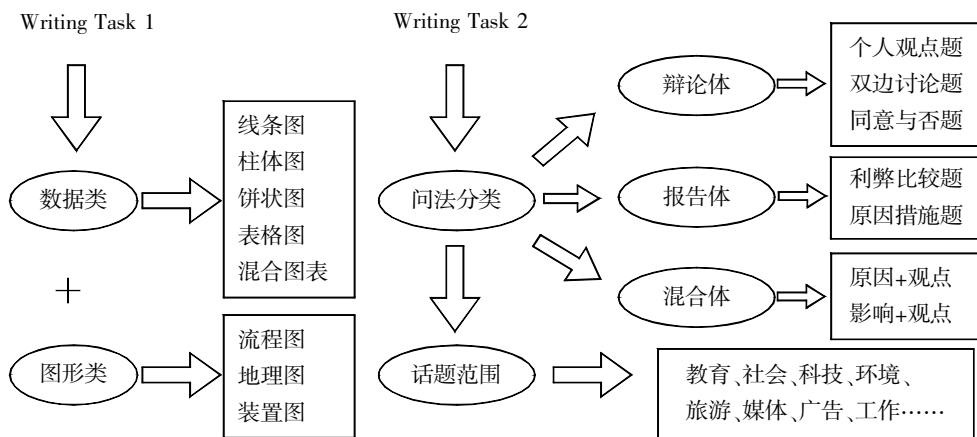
Writing Task 1

数据类

线条图
柱体图
饼状图
表格图
混合图表

+

图形类

流程图
地理图
装置图

Writing Task 2

问法分类

辩论体

个人观点题
双边讨论题
同意与否题

报告体

利弊比较题
原因措施题

混合体

原因+观点
影响+观点

话题范围

教育、社会、科技、环境、
旅游、媒体、广告、工作……